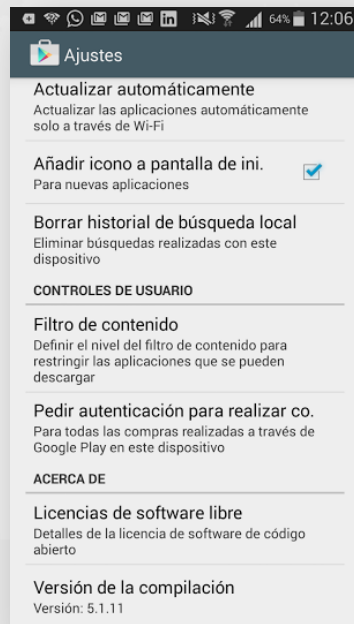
64% 12:06

Ajustes

Actualizar automáticamente
Actualizar las aplicaciones automáticamente solo a través de Wi-Fi

Añadir icono a pantalla de ini.
Para nuevas aplicaciones

Borrar historial de búsqueda local
Eliminar búsquedas realizadas con este dispositivo

CONTROLES DE USUARIO

Filtro de contenido
Definir el nivel del filtro de contenido para restringir las aplicaciones que se pueden descargar

Pedir autenticación para realizar co.
Para todas las compras realizadas a través de Google Play en este dispositivo

ACERCA DE

Licencias de software libre
Detalles de la licencia de software de código abierto

Versión de la compilación
Versión: 5.1.11